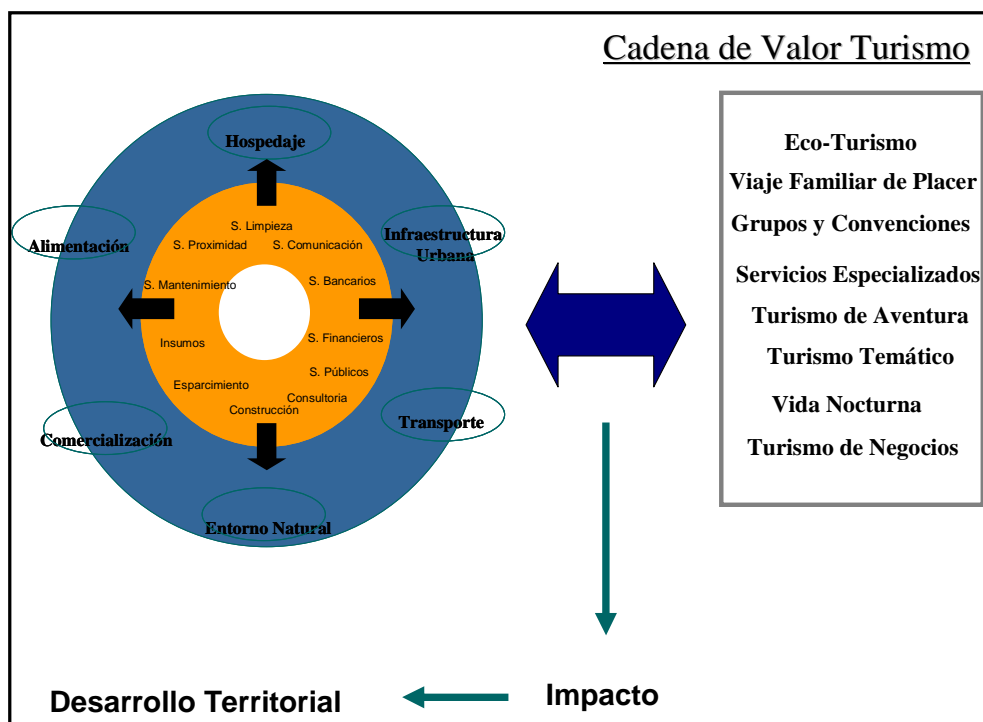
Cadena de Valor Turismo

Hospedaje

Alimentación

Infraestructura Urbana

Comercialización

Transporte

Entorno Natural

S. Limpieza
S. Proximidad
S. Comunicación
S. Mantenimiento
S. Bancarios
Insumos
S. Financieros
S. Públicos
Esparcimiento
Consultoria
Construcción

Eco-Turismo
Viaje Familiar de Placer
Grupos y Convenciones
Servicios Especializados
Turismo de Aventura
Turismo Temático
Vida Nocturna
Turismo de Negocios

Desarrollo Territorial

Impacto